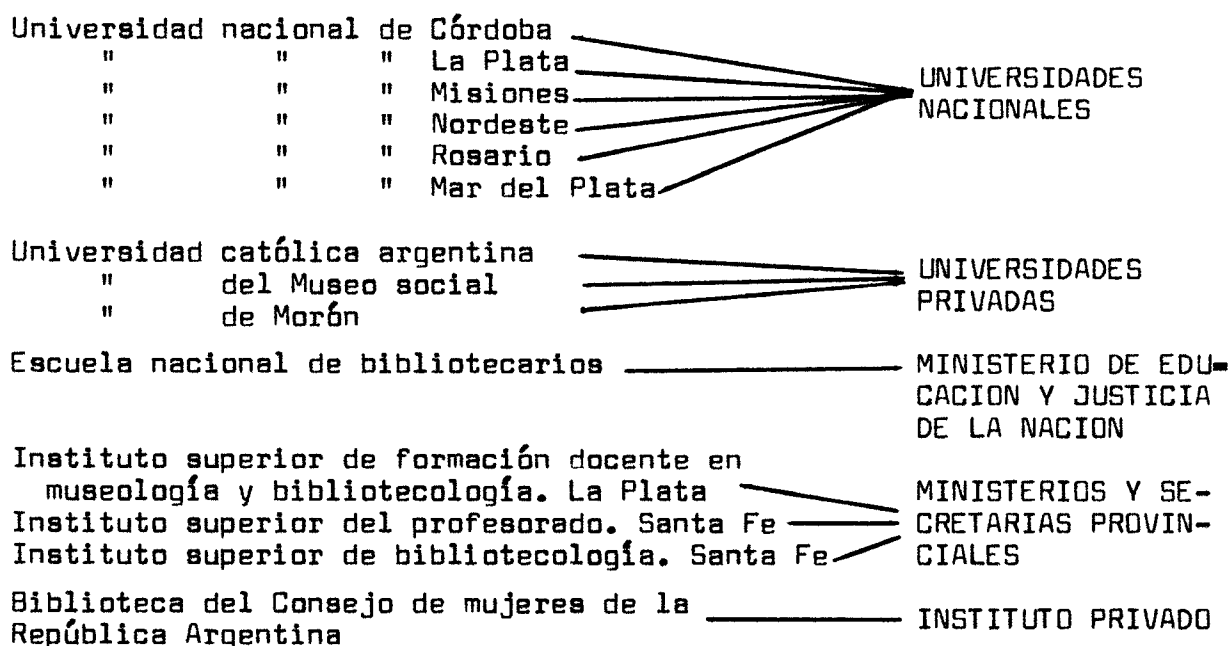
Universidad nacional de Córdoba
" " " La Plata
" " " Misiones
" " " Nordeste
" " " Rosario
" " " Mar del Plata

UNIVERSIDADES NACIONALES

Universidad católica argentina
" del Museo social
" de Morón

UNIVERSIDADES PRIVADAS

Escuela nacional de bibliotecarios

MINISTERIO DE EDUCACION Y JUSTICIA DE LA NACION

Instituto superior de formación docente en museología y bibliotecología. La Plata
Instituto superior del profesorado. Santa Fe
Instituto superior de bibliotecología. Santa Fe

MINISTERIOS Y SECRETARIAS PROVINCIALES

Biblioteca del Consejo de mujeres de la República Argentina

INSTITUTO PRIVADO